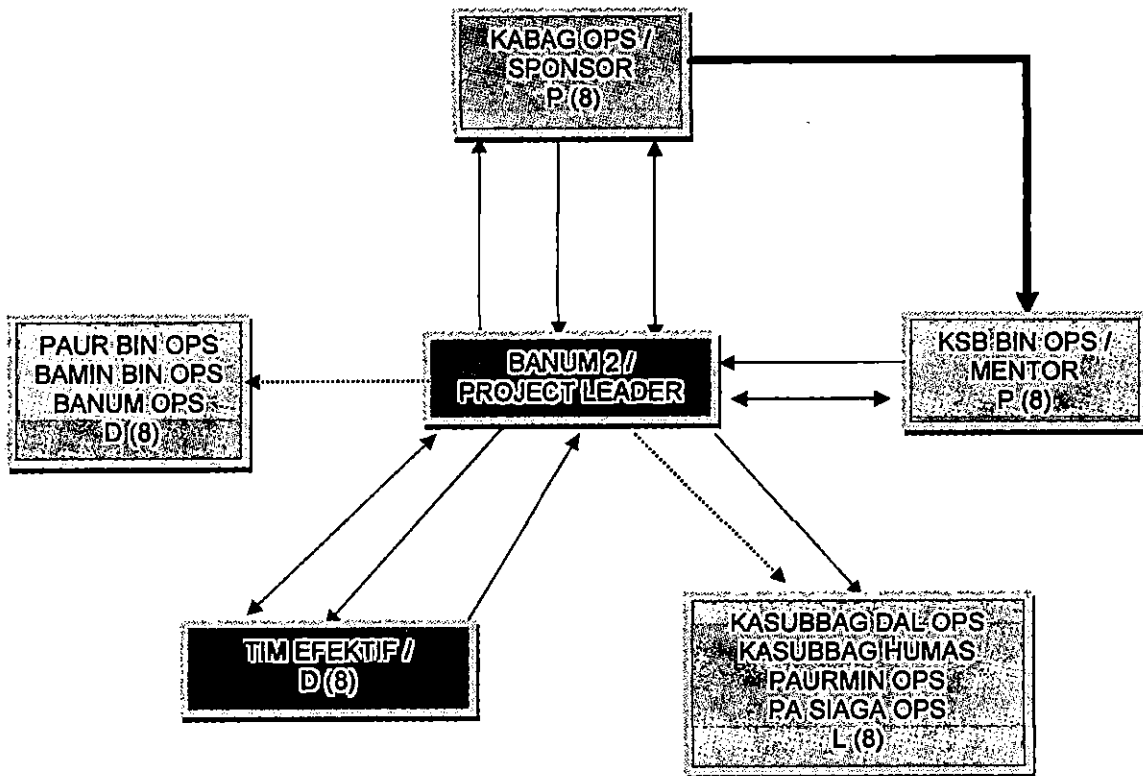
KABAG OPS / SPONSOR P (8)

PAUR BIN OPS
BAMIN BIN OPS
BANUM OPS
D (8)

BANUM 2 / PROJECT LEADER

KSB BIN OPS / MENTOR P (8)

TIM EFEKTIF / D (8)

KASUBBAG DAL OPS
KASUBBAG HUMAS
PAURMIN OPS
PA SIAGA OPS
L (8)